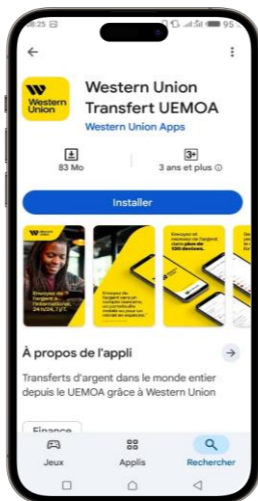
8:25
95

WU Western Union

Western Union Transfert UEMOA
Western Union Apps

83 Mo
3+
3 ans et plus ⓘ

Installer

Envoyez de l'argent à l'international, 24 h/24, 7 j/7.

Envoyez de l'argent vers un compte bancaire, un portefeuille mobile ou pour un retrait en espèces

Envoyez et recevez de l'argent dans plus de 130 devises.

À propos de l'appli

Transferts d'argent dans le monde entier depuis le UEMOA grâce à Western Union

Finance

Jeux
Applis
Rechercher